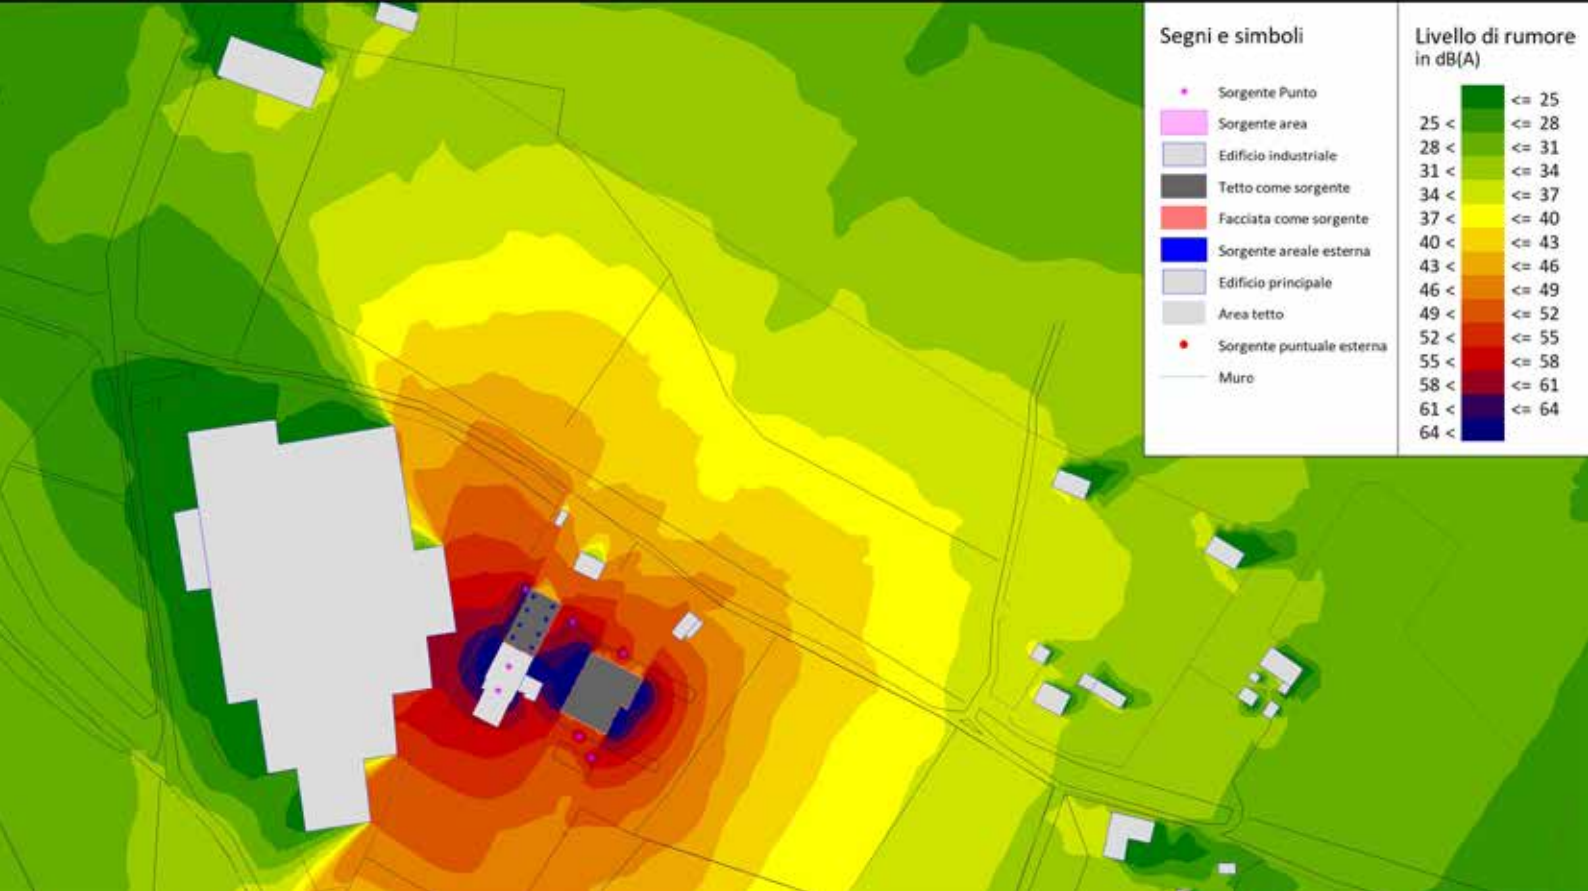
Segni e simboli

Sorgente Punto
Sorgente area
Edificio industriale
Tetto come sorgente
Facciata come sorgente
Sorgente areale esterna
Edificio principale
Area tetto
Sorgente puntuale esterna
Muro

Livello di rumore
in dB(A)

| | |
|---|---|
| | <= 25 |
| 25 < | <= 28 |
| 28 < | <= 31 |
| 31 < | <= 34 |
| 34 < | <= 37 |
| 37 < | <= 40 |
| 40 < | <= 43 |
| 43 < | <= 46 |
| 46 < | <= 49 |
| 49 < | <= 52 |
| 52 < | <= 55 |
| 55 < | <= 58 |
| 58 < | <= 61 |
| 61 < | <= 64 |
| 64 < | |